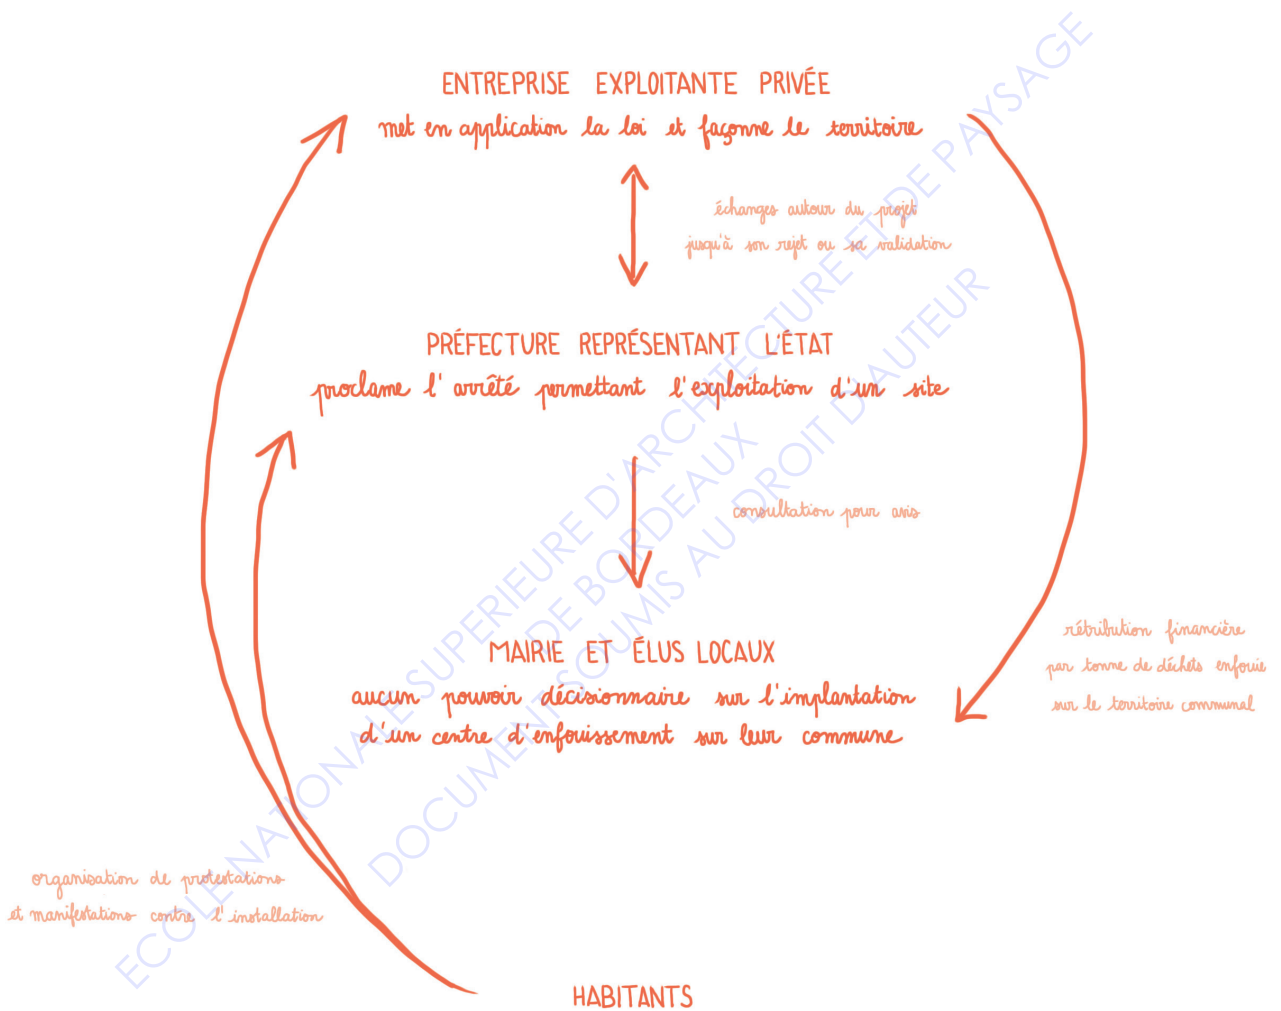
ENTREPRISE EXPLOITANTE PRIVÉE
met en application la loi et façonne le territoire

échanges autour du projet
jusqu'à son rejet ou sa validation

PRÉFECTURE REPRÉSENTANT L'ÉTAT
proclame l'arrêté permettant l'exploitation d'un site

consultation pour avis

MAIRIE ET ÉLUS LOCAUX
aucun pouvoir décisionnaire sur l'implantation d'un centre d'enfouissement sur leur commune

rétribution financière
par tonne de déchets enfouis
sur le territoire communal

organisation de protestations
et manifestations contre l'installation

HABITANTS

ECOLE NATIONALE SUPERIEURE D'ARCHITECTURE ET DE PAYSAGE DE BORDEAUX
DOCUMENT SOUMIS AU DROIT D'AUTEUR